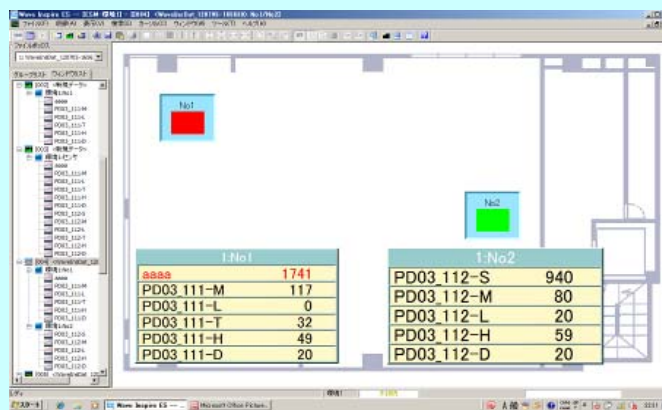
Wave Inspire ES

ファイルボックス

グループリスト　ウィンドウリスト

No1

No2

| 1:No1 | |
|---|---|
| aaaa | 1741 |
| PD03_111-M | 117 |
| PD03_111-L | 0 |
| PD03_111-T | 32 |
| PD03_111-H | 49 |
| PD03_111-D | 20 |

| 1:No2 | |
|---|---|
| PD03_112-S | 940 |
| PD03_112-M | 80 |
| PD03_112-L | 20 |
| PD03_112-H | 59 |
| PD03_112-D | 20 |

スタート　Wave Inspire ES　Microsoft Office Picture...